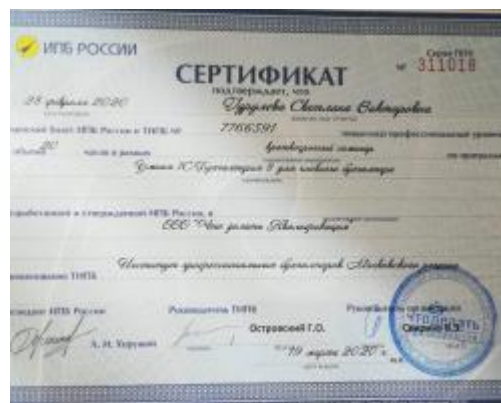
ИПБ РОССИИ

Серия ППБ
№ 311018

СЕРТИФИКАТ
подтверждает, что

28 февраля 2020
Гудулева Светлана Викторовна

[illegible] базе ИПБ России и ТИПБ № 7766591 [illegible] профессионального уровня
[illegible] 20 часов в рамках практический семинар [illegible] по программе
Учет в 1С:Бухгалтерия 8 для главного бухгалтера

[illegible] профессиональных и углубленный ИПБ России, в
ООО "Все решения Бухгалтерия"

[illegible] ТИПБ
Институт профессиональных бухгалтеров Московской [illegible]

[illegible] ИПБ России
А. Н. Харузин
Руководитель ТИПБ
Островский Г.О.
Руководитель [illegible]
Смирнов К.З.
19 марта 2020 г.